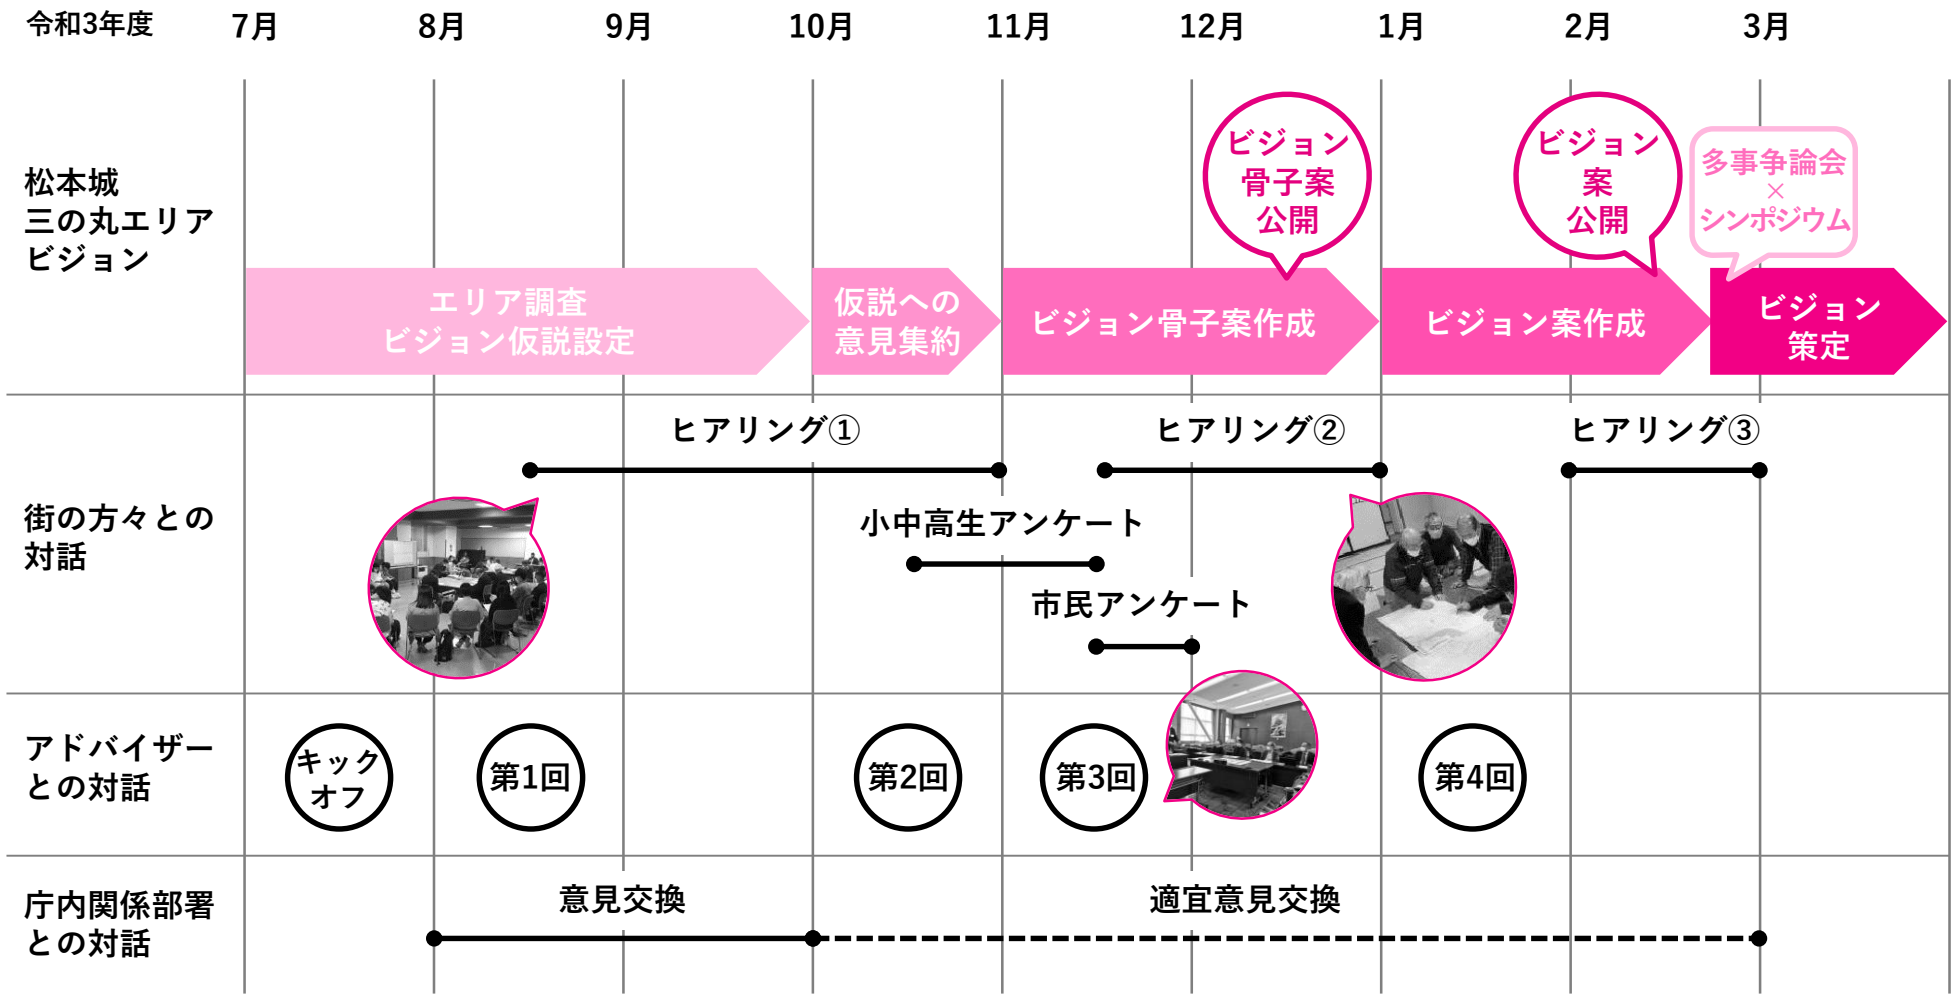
令和3年度 7月 8月 9月 10月 11月 12月 1月 2月 3月

松本城
三の丸エリア
ビジョン

ビジョン
骨子案
公開

ビジョン
案
公開

多事争論会
×
シンポジウム

エリア調査
ビジョン仮説設定

仮説への
意見集約

ビジョン骨子案作成

ビジョン案作成

ビジョン
策定

街の方々との
対話

ヒアリング①

ヒアリング②

ヒアリング③

小中高生アンケート

市民アンケート

アドバイザー
との対話

キック
オフ

第1回

第2回

第3回

第4回

庁内関係部署
との対話

意見交換

適宜意見交換